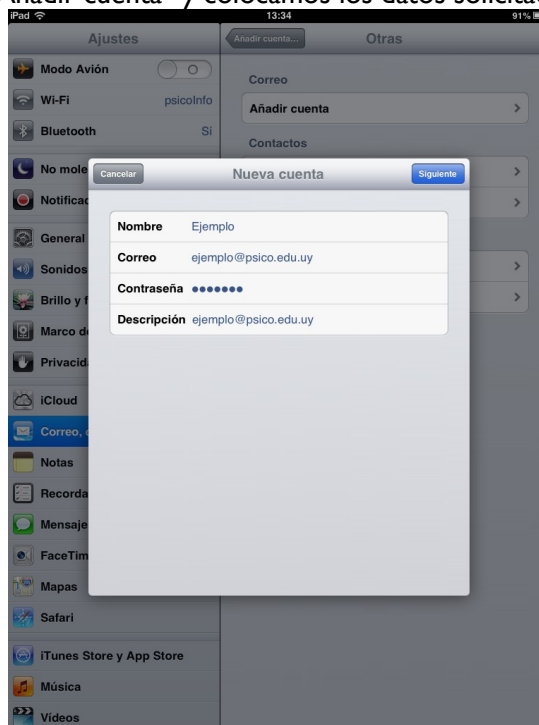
Añadir cuenta" y colocamos los datos solicitad

iPad 13:34 91%

Ajustes

Añadir cuenta...

Otras

Modo Avión

Wi-Fi psicoInfo

Bluetooth Sí

No mole

Notificac

General

Sonidos

Brillo y f

Marco d

Privacid

iCloud

Correo, c

Notas

Recorda

Mensaje

FaceTim

Mapas

Safari

iTunes Store y App Store

Música

Vídeos

Correo

Añadir cuenta

Contactos

Cancelar

Nueva cuenta

Siguiente

| | |
|---|---|
| Nombre | Ejemplo |
| Correo | ejemplo@psico.edu.uy |
| Contraseña | ••••••• |
| Descripción | ejemplo@psico.edu.uy |